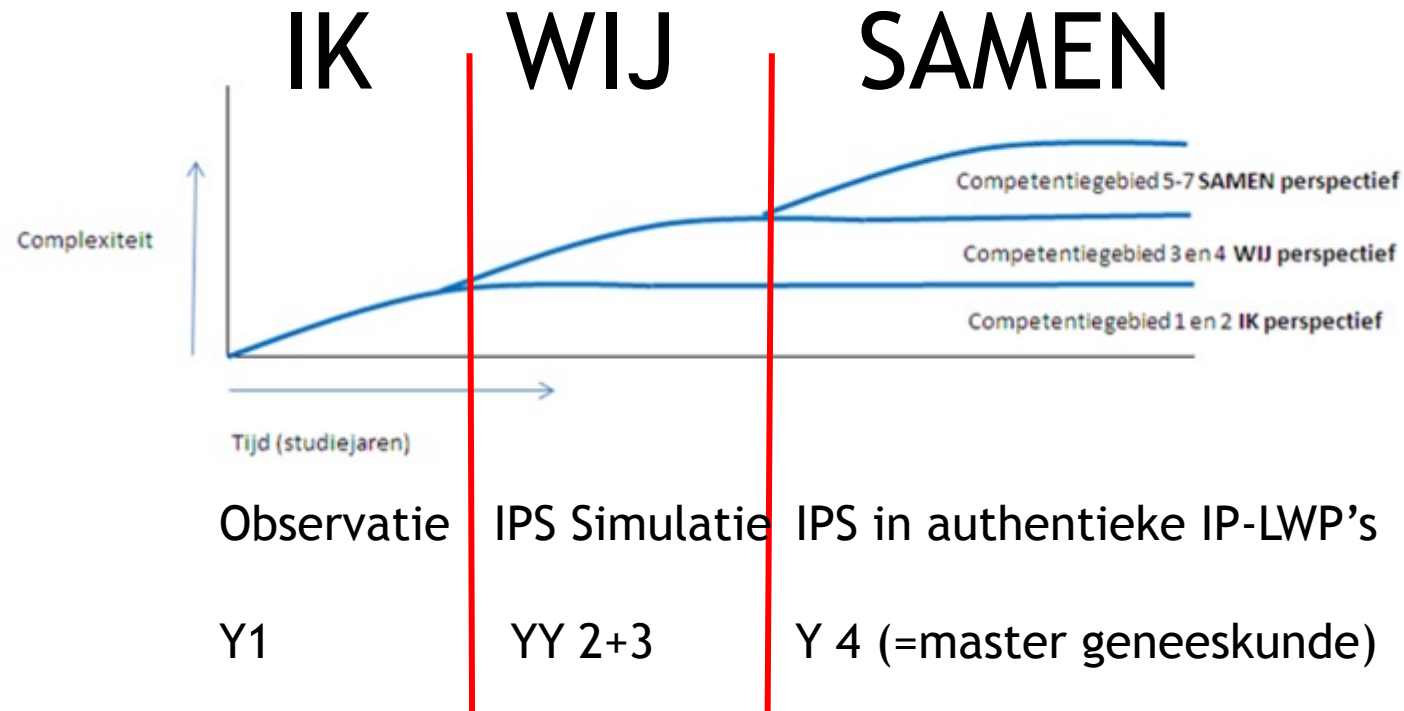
IK WIJ SAMEN

Complexiteit

Competentiegebied 5-7 SAMEN perspectief

Competentiegebied 3 en 4 WIJ perspectief

Competentiegebied 1 en 2 IK perspectief

Tijd (studiejaren)

Observatie IPS Simulatie IPS in authentieke IP-LWP's

Y1 YY 2+3 Y 4 (=master geneeskunde)